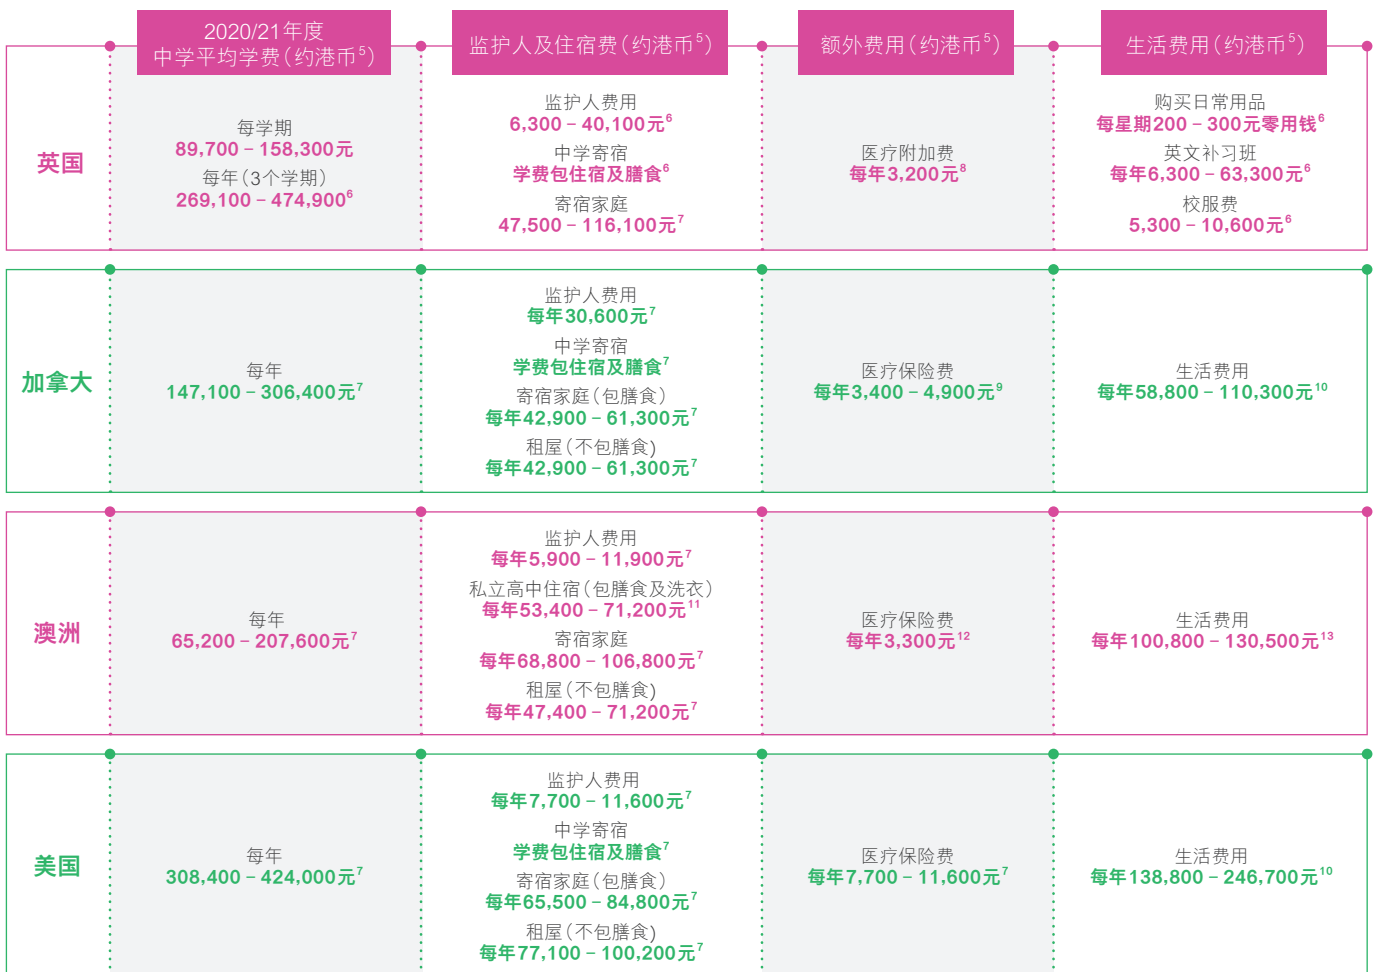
| | 2020/21年度 中学平均学费（约港币$^5$） | 监护人及住宿费（约港币$^5$） | 额外费用（约港币$^5$） | 生活费用（约港币$^5$） |
|---|---|---|---|---|
| 英国 | 每学期 89,700 – 158,300元 每年（3个学期） 269,100 – 474,900$^6$ | 监护人费用 6,300 – 40,100元$^6$ 中学寄宿 学费包住宿及膳食$^6$ 寄宿家庭 47,500 – 116,100元$^7$ | 医疗附加费 每年3,200元$^8$ | 购买日常用品 每星期200 – 300元零用钱$^6$ 英文补习班 每年6,300 – 63,300元$^6$ 校服费 5,300 – 10,600元$^6$ |
| 加拿大 | 每年 147,100 – 306,400元$^7$ | 监护人费用 每年30,600元$^7$ 中学寄宿 学费包住宿及膳食$^7$ 寄宿家庭（包膳食） 每年42,900 – 61,300元$^7$ 租屋（不包膳食） 每年42,900 – 61,300元$^7$ | 医疗保险费 每年3,400 – 4,900元$^9$ | 生活费用 每年58,800 – 110,300元$^{10}$ |
| 澳洲 | 每年 65,200 – 207,600元$^7$ | 监护人费用 每年5,900 – 11,900元$^7$ 私立高中住宿（包膳食及洗衣） 每年53,400 – 71,200元$^{11}$ 寄宿家庭 每年68,800 – 106,800元$^7$ 租屋（不包膳食） 每年47,400 – 71,200元$^7$ | 医疗保险费 每年3,300元$^{12}$ | 生活费用 每年100,800 – 130,500元$^{13}$ |
| 美国 | 每年 308,400 – 424,000元$^7$ | 监护人费用 每年7,700 – 11,600元$^7$ 中学寄宿 学费包住宿及膳食$^7$ 寄宿家庭（包膳食） 每年65,500 – 84,800元$^7$ 租屋（不包膳食） 每年77,100 – 100,200元$^7$ | 医疗保险费 每年7,700 – 11,600元$^7$ | 生活费用 每年138,800 – 246,700元$^{10}$ |